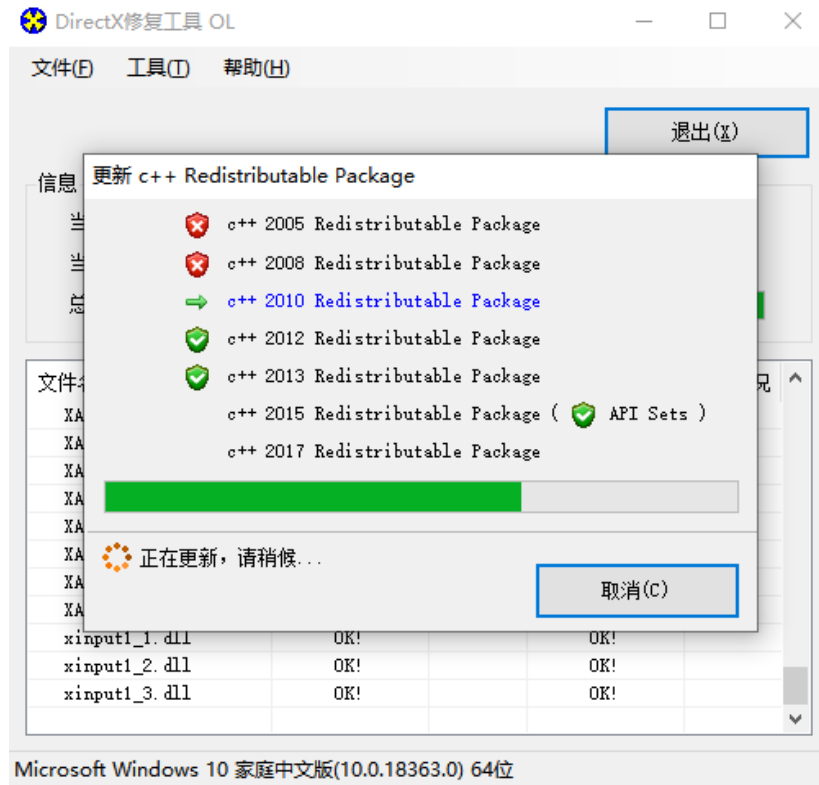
DirectX修复工具 OL

文件(F) 工具(T) 帮助(H)

退出(X)

信息
当
当
总

文件名 况
XA
XA
XA
XA
XA
XA
XA
XA

| xinput1_1.dll | OK! | | OK! | |
|---|---|---|---|---|
| xinput1_2.dll | OK! | | OK! | |
| xinput1_3.dll | OK! | | OK! | |

更新 c++ Redistributable Package

c++ 2005 Redistributable Package
c++ 2008 Redistributable Package
c++ 2010 Redistributable Package
c++ 2012 Redistributable Package
c++ 2013 Redistributable Package
c++ 2015 Redistributable Package ( API Sets )
c++ 2017 Redistributable Package

正在更新，请稍候...

取消(C)

Microsoft Windows 10 家庭中文版(10.0.18363.0) 64位